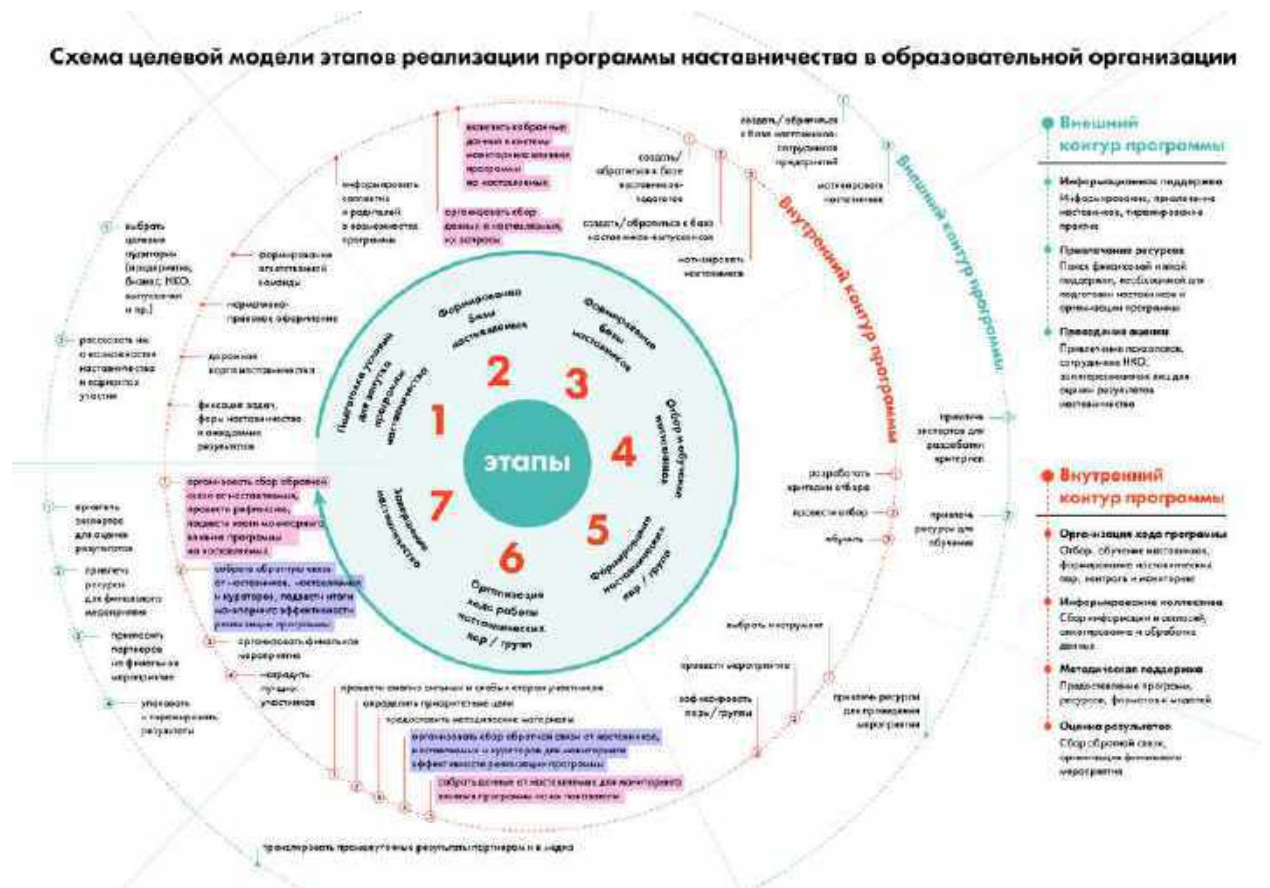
Схема целевой модели этапов реализации программы наставничества в образовательной организации

этапы

1
Подготовка условий для запуска программы наставничества

2
Формирование базы наставляемых

3
Формирование базы наставников

4
Отбор и обучение наставников

5
Формирование наставнических пар / групп

6
Организация хода работы наставнических пар / групп

7
Завершение наставничества

Внутренний контур программы

Внешний контур программы

выбрать целевую аудиторию (предприятия, бизнес, НКО, выпускники и пр.)

рассказать им о возможностях наставничества и вариантах участия

формирование ответственной команды

нормативно-правовое оформление

дорожная карта наставничества

фиксация задач, форм наставничества и ожидаемых результатов

информировать родителей и родителей о возможностях программы

внести собранные данные в систему мониторинга влияния программы на наставляемых

организовать сбор данных о наставляемых, их запросы

создать/обратиться к базе наставляемых-педагогов

создать/обратиться к базе наставников-выпускников

мотивировать наставников

создать/обратиться к базе наставников-сотрудников предприятий

мотивировать наставников

разработать критерии отбора

провести отбор

обучить

привлечь экспертов для разработки критериев

привлечь ресурсы для обучения

организовать сбор обратной связи от наставляемых, провести рефлексию, подвести итоги мониторинга влияния программы на наставляемых

собрать обратную связь от наставников, наставляемых и кураторов, подвести итоги мониторинга эффективности реализации программы

организовать финальное мероприятие

наградить лучших участников

привлечь экспертов для оценки результатов

привлечь ресурсы для финального мероприятия

пригласить партнеров на финальное мероприятие

упаковать и тиражировать результаты

провести сессию сильных и слабых сторон участников

определить приоритетные цели

предоставить методические материалы

организовать сбор обратной связи от наставников, наставляемых и кураторов для мониторинга эффективности реализации программы

собрать данные от наставляемых для мониторинга влияния программы на их показатели

выбрать инструмент

провести мероприятие

зафиксировать пары/группы

привлечь ресурсы для проведения мероприятия

транслировать промежуточные результаты партнерам и в медиа

Внешний контур программы

Информационная поддержка
Информирование, привлечение наставников, тиражирование практик

Привлечение ресурсов
Поиск финансовой и иной поддержки, необходимой для подготовки наставников и организации программы

Проведение оценки
Привлечение психологов, сотрудников НКО, заинтересованных лиц для оценки результатов наставничества

Внутренний контур программы

Организация хода программы
Отбор, обучение наставников, формирование наставнических пар, контроль и мониторинг

Информирование коллектива
Сбор информации и запросов, систематизация и обработка данных

Методическая поддержка
Предоставление программ, ресурсов, форматов и моделей

Оценка результатов
Сбор обратной связи, организация финального мероприятия